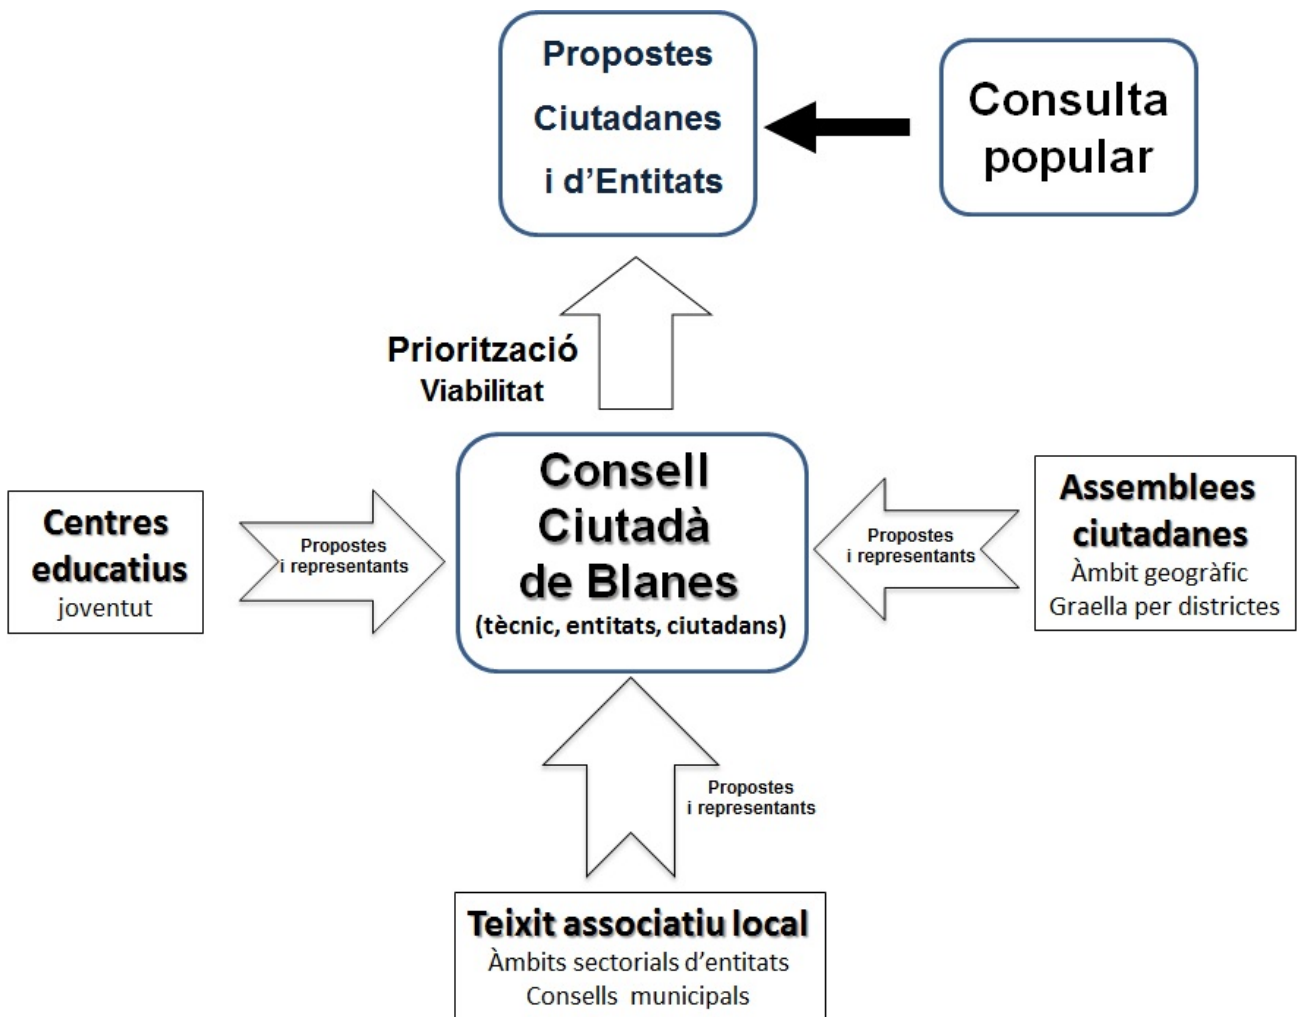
Propostes Ciutadanes i d'Entitats

Consulta popular

Priorització
Viabilitat

Centres educatius
joventut

Propostes
i representants

Consell Ciutadà de Blanes
(tècnic, entitats, ciutadans)

Propostes
i representants

Assemblees ciutadanes
Àmbit geogràfic
Graella per districtes

Propostes
i representants

Teixit associatiu local
Àmbits sectorials d'entitats
Consells municipals